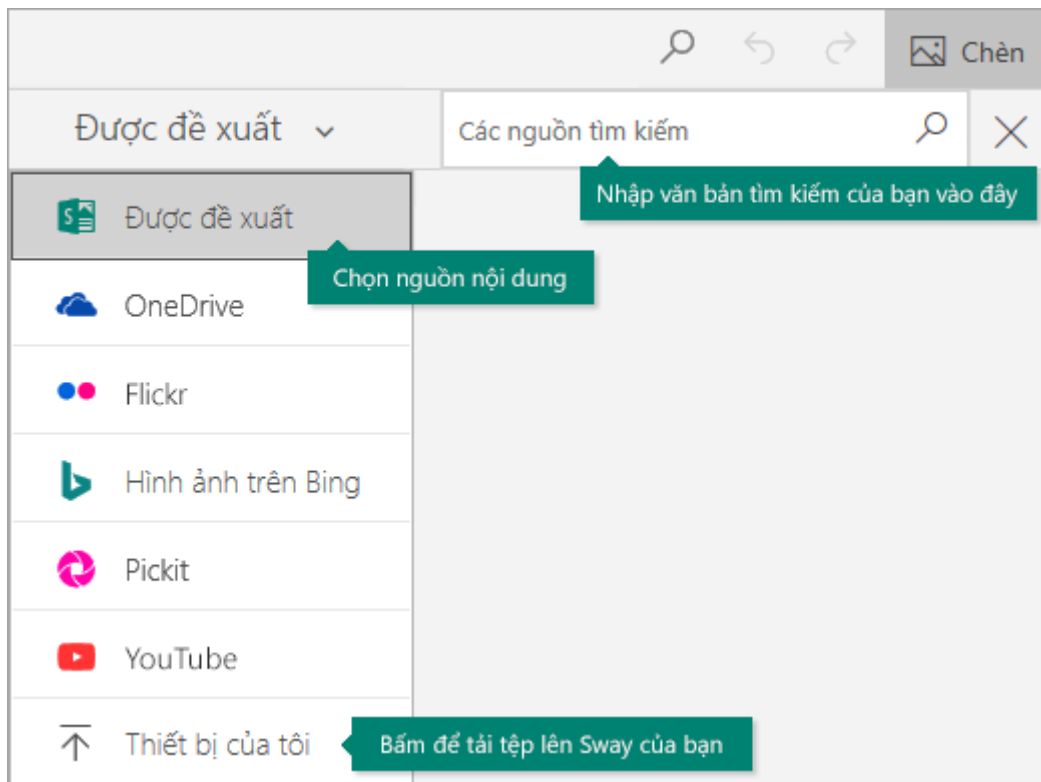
Chèn

Được đề xuất

Các nguồn tìm kiếm

Nhập văn bản tìm kiếm của bạn vào đây

Được đề xuất

Chọn nguồn nội dung

OneDrive

Flickr

Hình ảnh trên Bing

Pickit

YouTube

Thiết bị của tôi

Bấm để tải tệp lên Sway của bạn